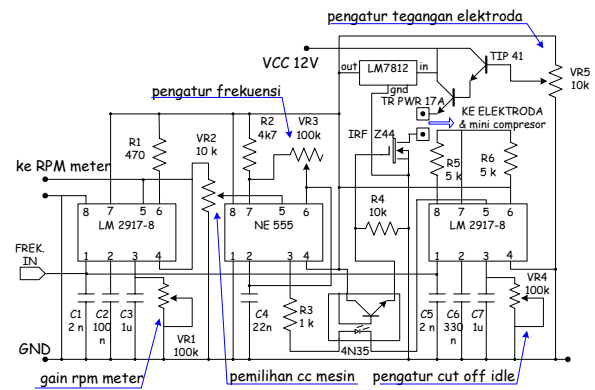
pengatur tegangan elektroda

VCC 12V

out LM7812 in

gnd

TIP 41

VR5 10k

pengatur frekuensi

TR PWR 17A

KE ELEKTRODA & mini compresor

R1 470

R2 4k7

VR3 100k

VR2 10 k

IRF Z44

R5 5 k

R6 5 k

ke RPM meter

8 7 5 6

LM 2917-8

8 7 5 6

NE 555

R4 10k

8 7 5 6

LM 2917-8

FREK. IN

1 2 3 4

1 2 3 4

1 2 3 4

VR4 100k

C1 2 n

C2 100 n

C3 1u

VR1 100k

C4 22n

R3 1 k

4N35

C5 2 n

C6 330 n

C7 1u

GND

gain rpm meter

pemilihan cc mesin

pengatur cut off idle